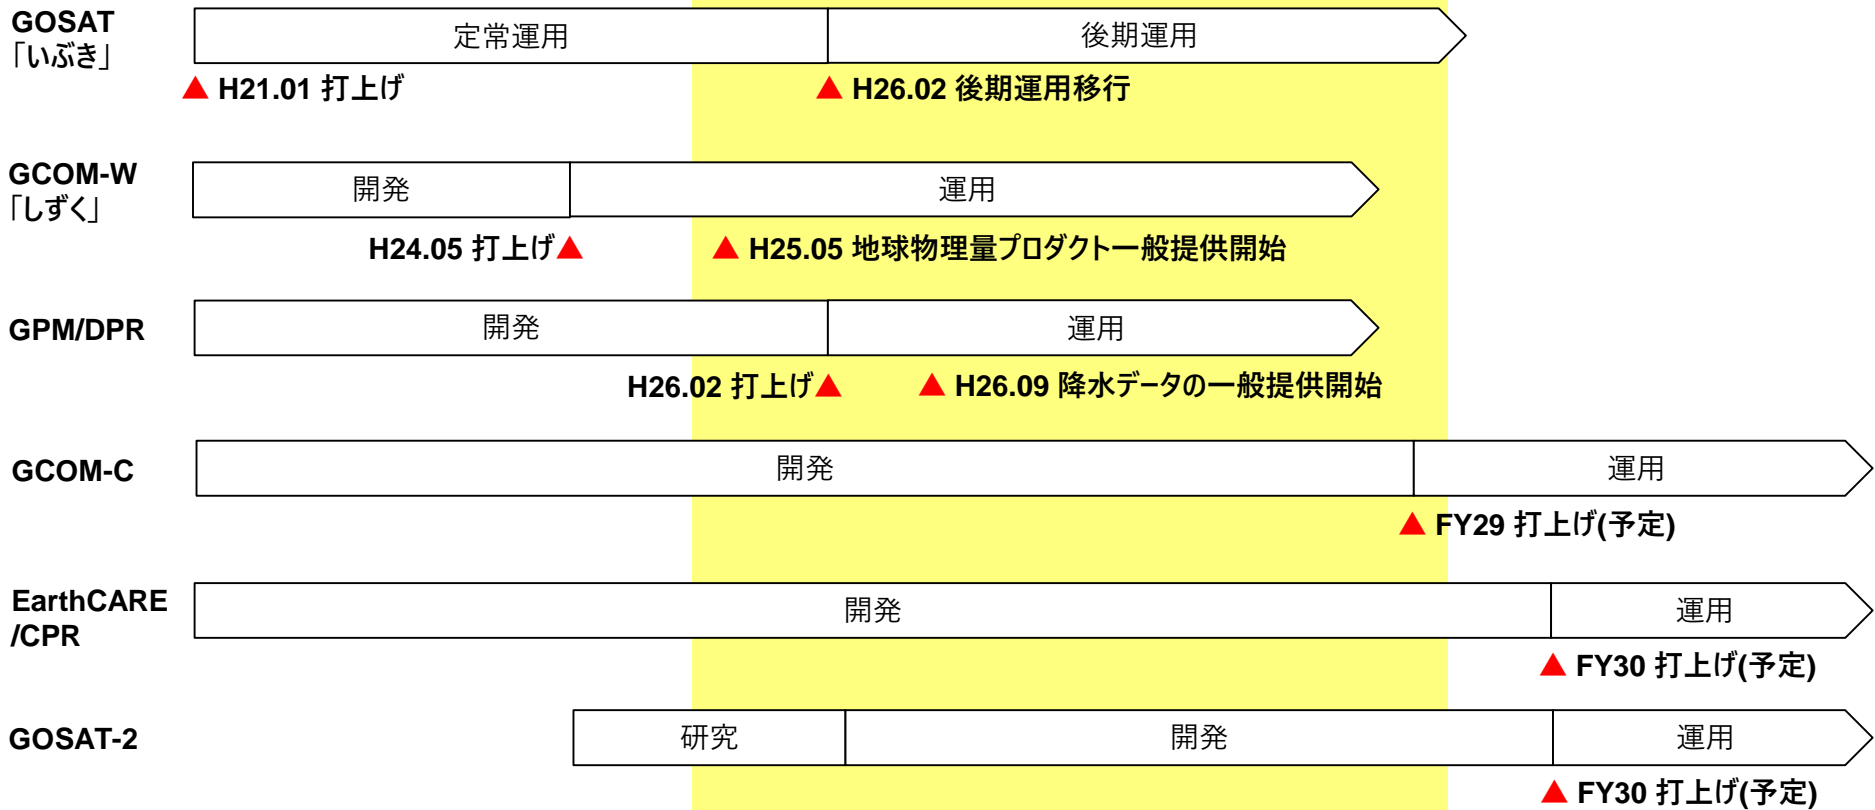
GOSAT
「いぶき」

定常運用　後期運用

▲ H21.01 打上げ　▲ H26.02 後期運用移行

GCOM-W
「しずく」

開発　運用

H24.05 打上げ▲　▲ H25.05 地球物理量プロダクト一般提供開始

GPM/DPR

開発　運用

H26.02 打上げ▲　▲ H26.09 降水データの一般提供開始

GCOM-C

開発　運用

▲ FY29 打上げ(予定)

EarthCARE
/CPR

開発　運用

▲ FY30 打上げ(予定)

GOSAT-2

研究　開発　運用

▲ FY30 打上げ(予定)